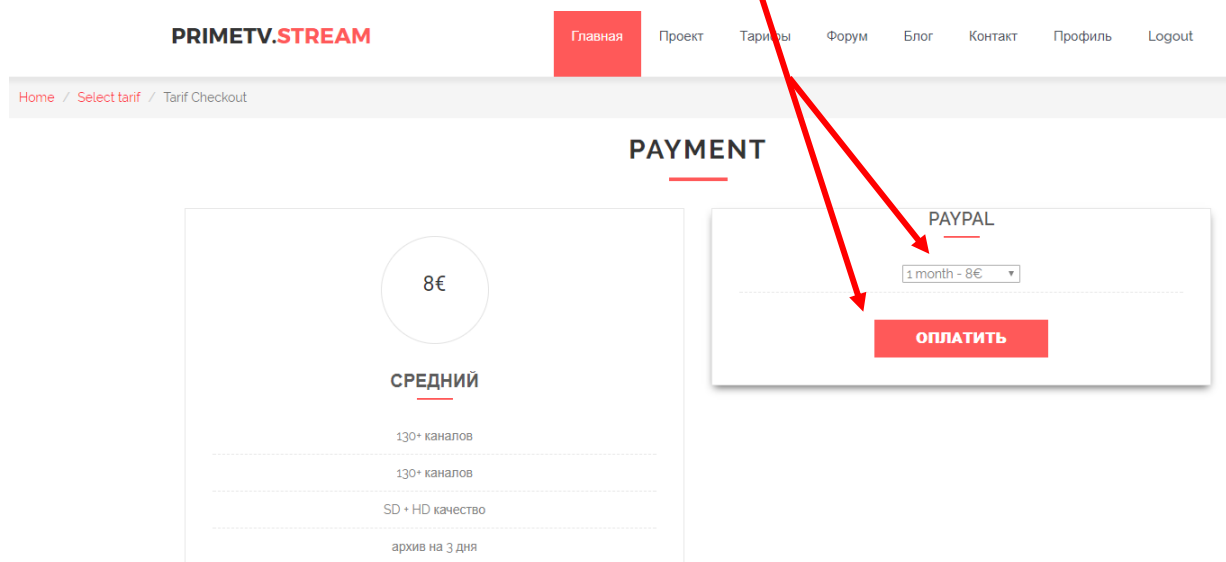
PRIMETV.STREAM

Главная Проект Тарифы Форум Блог Контакт Профиль Logout

Home / Select tarif / Tarif Checkout

PAYMENT

8€

СРЕДНИЙ

130+ каналов

130+ каналов

SD + HD качество

архив на 3 дня

PAYPAL

1 month - 8€

ОПЛАТИТЬ